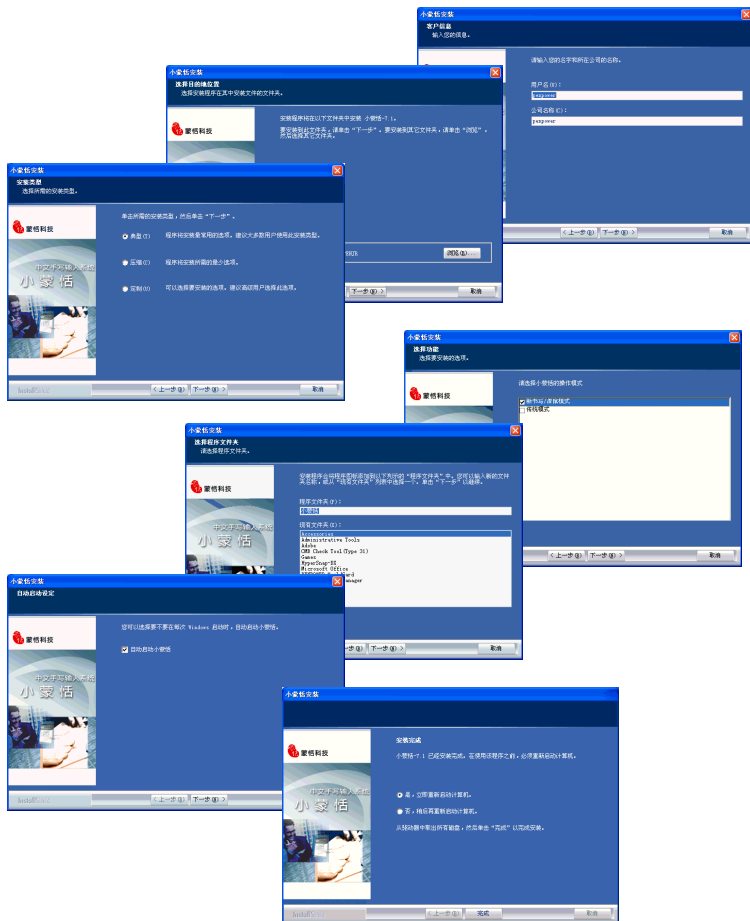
小蒙恬安装
客户信息
输入您的信息。

请输入您的名字和所在公司的名称。

用户名(U):
penpower

公司名称(C):
penpower

< 上一步(B) 下一步(N) > 取消

小蒙恬安装
选择目的地位置
选择安装程序在其中安装文件的文件夹。

蒙恬科技

安装程序将在以下文件夹中安装 小蒙恬-7 1。

要安装到此文件夹，请单击"下一步"。要安装到其它文件夹，请单击"浏览"，然后选择其它文件夹。

浏览(R)...

下一步(N) > 取消

小蒙恬安装
安装类型
选择所需的安装类型。

蒙恬科技

中文手写输入系统
小蒙恬

单击所需的安装类型，然后单击"下一步"。

典型(T) 程序将安装最常用的选项。建议大多数用户使用此安装类型。

压缩(C) 程序将安装所需的最少选项。

定制(U) 可以选择要安装的选项。建议高级用户选择此选项。

InstallShield

< 上一步(B) 下一步(N) > 取消

小蒙恬安装
选择功能
选择要安装的选项。

蒙恬科技

请选择小蒙恬的操作模式

新书写/连按模式
传统模式

< 上一步(B) 下一步(N) > 取消

小蒙恬安装
选择程序文件夹
请选择程序文件夹。

蒙恬科技

中文手写输入系统
小蒙恬

安装程序会将程序图标添加到以下列出的"程序文件夹"中。您可以输入新的文件夹名称，或从"现有文件夹"列表中选择一个。单击"下一步"以继续。

程序文件夹(P):
小蒙恬

现有文件夹(X):
Accessories
Administrative Tools
Adobe
CMS Check Tool(Type 3l)
Games
HyperSnap-DX
Microsoft Office
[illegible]
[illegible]

< 上一步(B) 下一步(N) > 取消

小蒙恬安装
自动启动设定

蒙恬科技

中文手写输入系统
小蒙恬

您可以选择要不要在每次 Windows 启动时，自动启动小蒙恬。

自动启动小蒙恬

InstallShield

< 上一步(B) 下一步(N) > 取消

小蒙恬安装

蒙恬科技

中文手写输入系统
小蒙恬

安装完成

小蒙恬-7 1 已经安装完成。在使用该程序之前，必须重新启动计算机。

是，立即重新启动计算机。

否，稍后再重新启动计算机。

从驱动器中取出所有磁盘，然后单击"完成"以完成安装。

InstallShield

< 上一步(B) 完成 取消